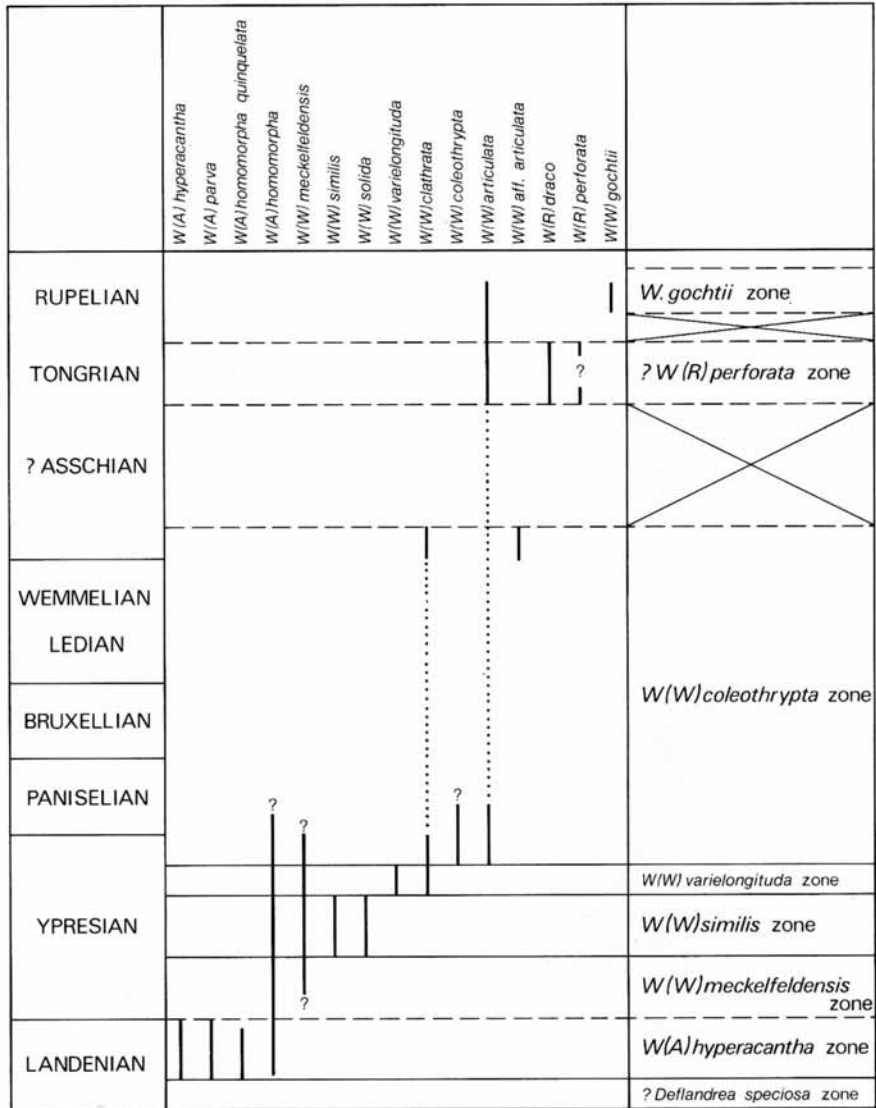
W(A) hyperacantha
W(A) parva
W(A) homomorpha quinquelata
W(A) homomorpha
W(W) meckelfeldensis
W(W) similis
W(W) solida
W(W) varielongituda
W(W) clathrata
W(W) coleothrypta
W(W) articulata
W(W) aff. articulata
W(R) draco
W(R) perforata
W(W) gochtii

RUPELIAN
W. gochtii zone

TONGRIAN
?
? W (R) perforata zone

? ASSCHIAN

WEMMELIAN
LEDIAN

BRUXELLIAN
W(W) coleothrypta zone

PANISELIAN
?
?
?

YPRESIAN
W(W) varielongituda zone
W(W) similis zone
?
W(W) meckelfeldensis zone

LANDENIAN
W(A) hyperacantha zone
? Deflandrea speciosa zone